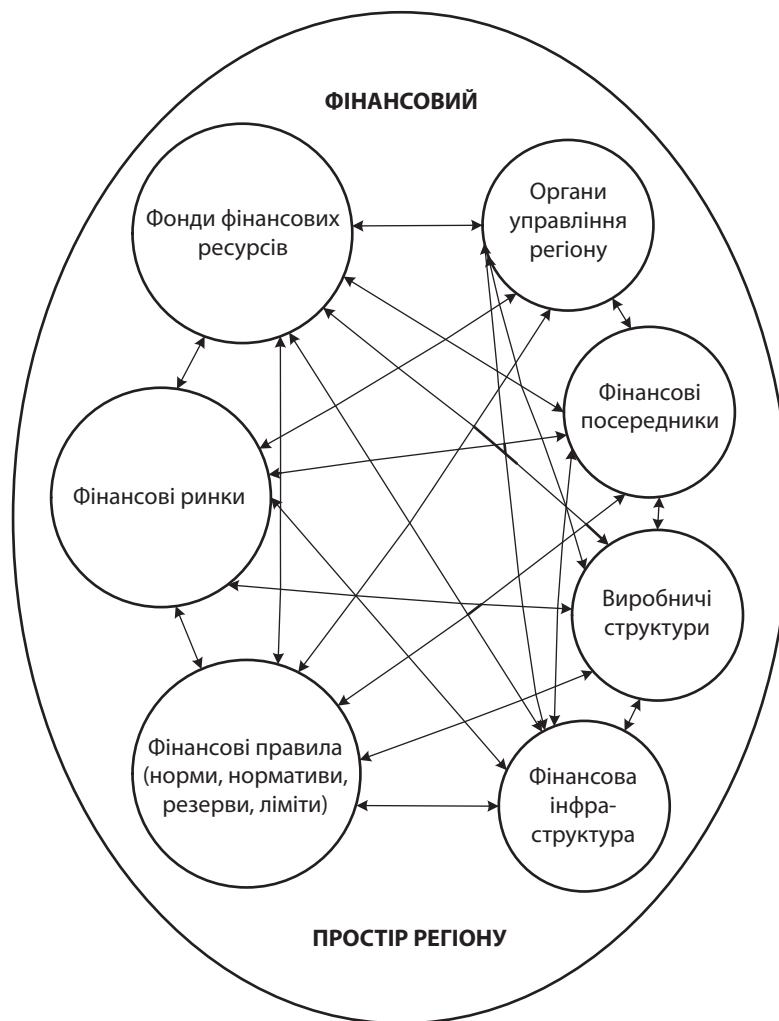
ФІНАНСОВИЙ

Фонди фінансових ресурсів

Органи управління регіону

Фінансові посередники

Фінансові ринки

Виробничі структури

Фінансові правила (норми, нормативи, резерви, ліміти)

Фінансова інфраструктура

ПРОСТІР РЕГІОНУ